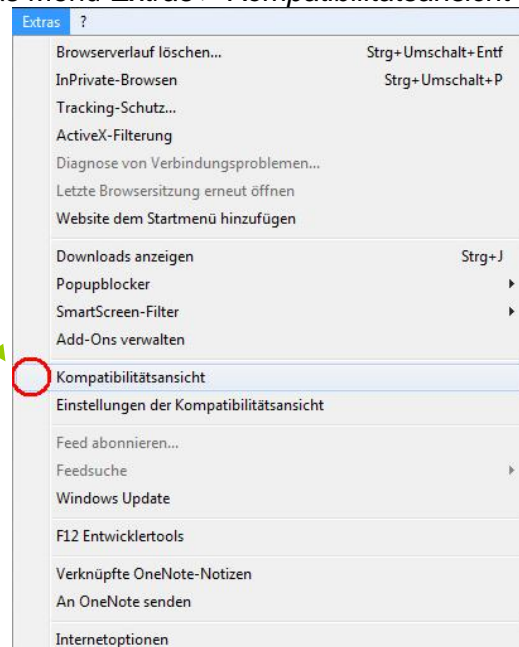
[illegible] Extras > Kompatibilitätsansicht

Extras ?

Browserverlauf löschen... Strg+Umschalt+Entf
InPrivate-Browsen Strg+Umschalt+P
Tracking-Schutz...
ActiveX-Filterung
Diagnose von Verbindungsproblemen...
Letzte Browsersitzung erneut öffnen
Website dem Startmenü hinzufügen

Downloads anzeigen Strg+J
Popupblocker
SmartScreen-Filter
Add-Ons verwalten

Kompatibilitätsansicht
Einstellungen der Kompatibilitätsansicht

Feed abonnieren...
Feedsuche
Windows Update

F12 Entwicklertools

Verknüpfte OneNote-Notizen
An OneNote senden

Internetoptionen